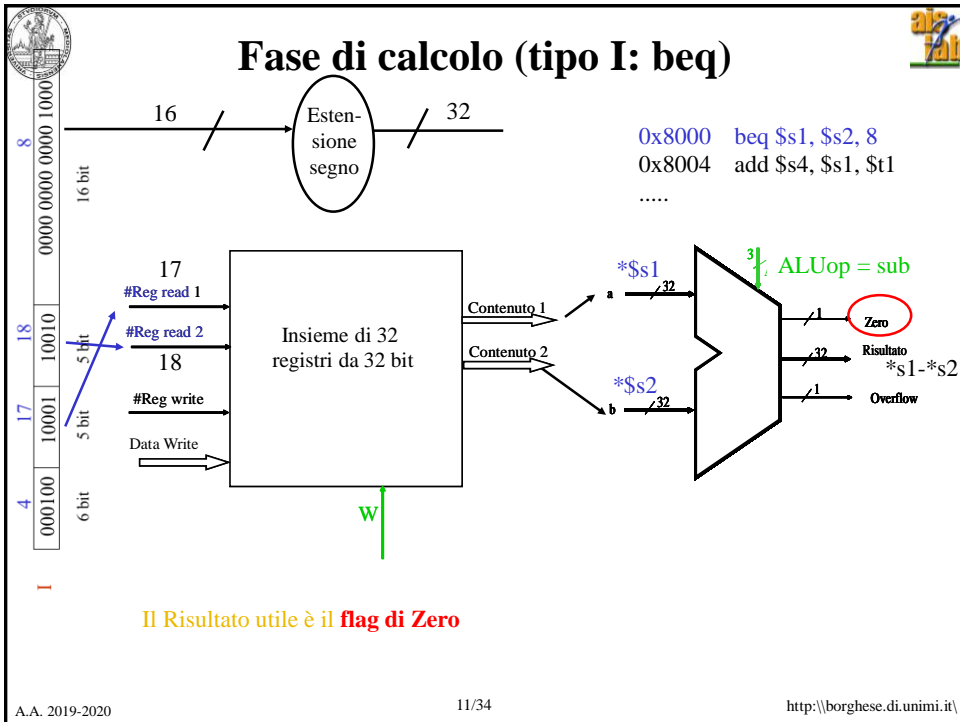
Fase di calcolo (tipo I: beq)

16
Estensione segno
32

0x8000 beq $s1, $s2, 8
0x8004 add $s4, $s1, $t1
.....

8
0000 0000 0000 1000
16 bit

18
10010
5 bit

17
10001
5 bit

4
000100
6 bit

I

17
#Reg read 1
#Reg read 2
18
#Reg write
Data Write

Insieme di 32 registri da 32 bit

W

Contenuto 1
Contenuto 2

*$s1
a
32
*$s2
b
32

3
ALUop = sub

1
Zero
32
Risultato
*s1-*s2
1
Overflow

Il Risultato utile è il flag di Zero

A.A. 2019-2020
11/34
http:\\borghese.di.unimi.it\